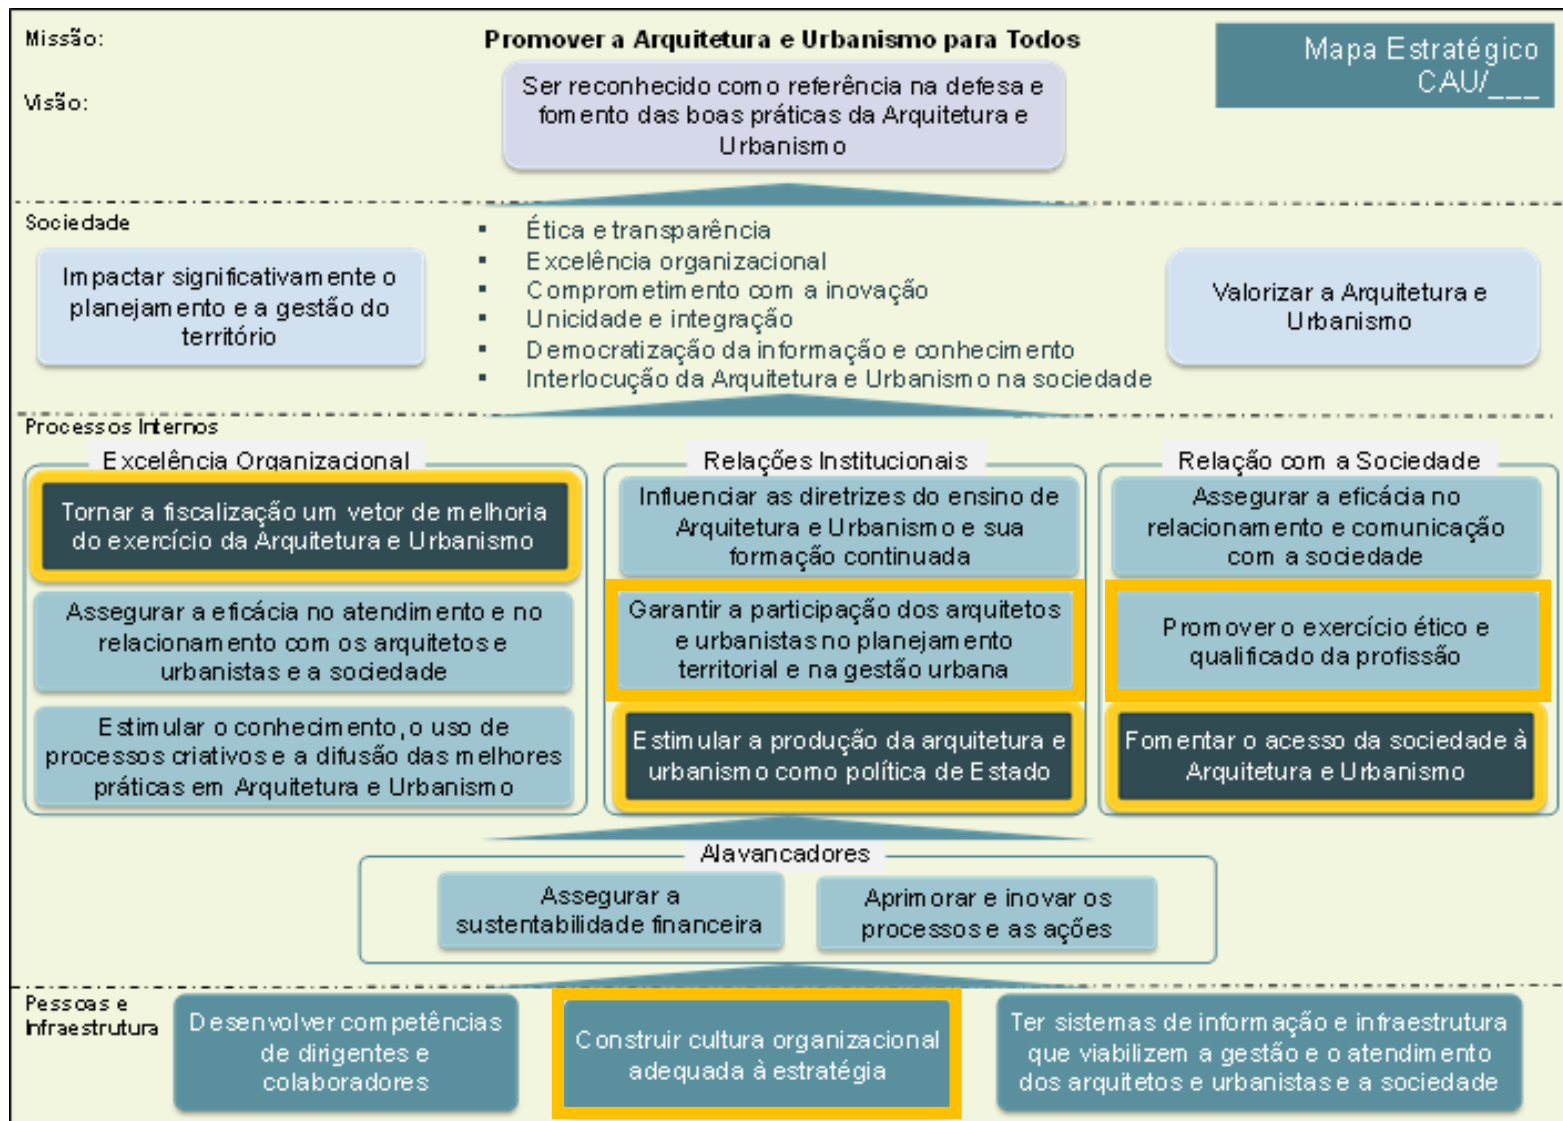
Missão:

Promover a Arquitetura e Urbanismo para Todos

Mapa Estratégico CAU/___

Visão:

Ser reconhecido como referência na defesa e fomento das boas práticas da Arquitetura e Urbanismo

Sociedade

Impactar significativamente o planejamento e a gestão do território

- Ética e transparência
- Excelência organizacional
- Comprometimento com a inovação
- Unicidade e integração
- Democratização da informação e conhecimento
- Interlocução da Arquitetura e Urbanismo na sociedade

Valorizar a Arquitetura e Urbanismo

Processos Internos

Excelência Organizacional

Tornar a fiscalização um vetor de melhoria do exercício da Arquitetura e Urbanismo

Assegurar a eficácia no atendimento e no relacionamento com os arquitetos e urbanistas e a sociedade

Estimular o conhecimento, o uso de processos criativos e a difusão das melhores práticas em Arquitetura e Urbanismo

Relações Institucionais

Influenciar as diretrizes do ensino de Arquitetura e Urbanismo e sua formação continuada

Garantir a participação dos arquitetos e urbanistas no planejamento territorial e na gestão urbana

Estimular a produção da arquitetura e urbanismo como política de Estado

Relação com a Sociedade

Assegurar a eficácia no relacionamento e comunicação com a sociedade

Promover o exercício ético e qualificado da profissão

Fomentar o acesso da sociedade à Arquitetura e Urbanismo

Alavancadores

Assegurar a sustentabilidade financeira

Aprimorar e inovar os processos e as ações

Pessoas e Infraestrutura

Desenvolver competências de dirigentes e colaboradores

Construir cultura organizacional adequada à estratégia

Ter sistemas de informação e infraestrutura que viabilizem a gestão e o atendimento dos arquitetos e urbanistas e a sociedade